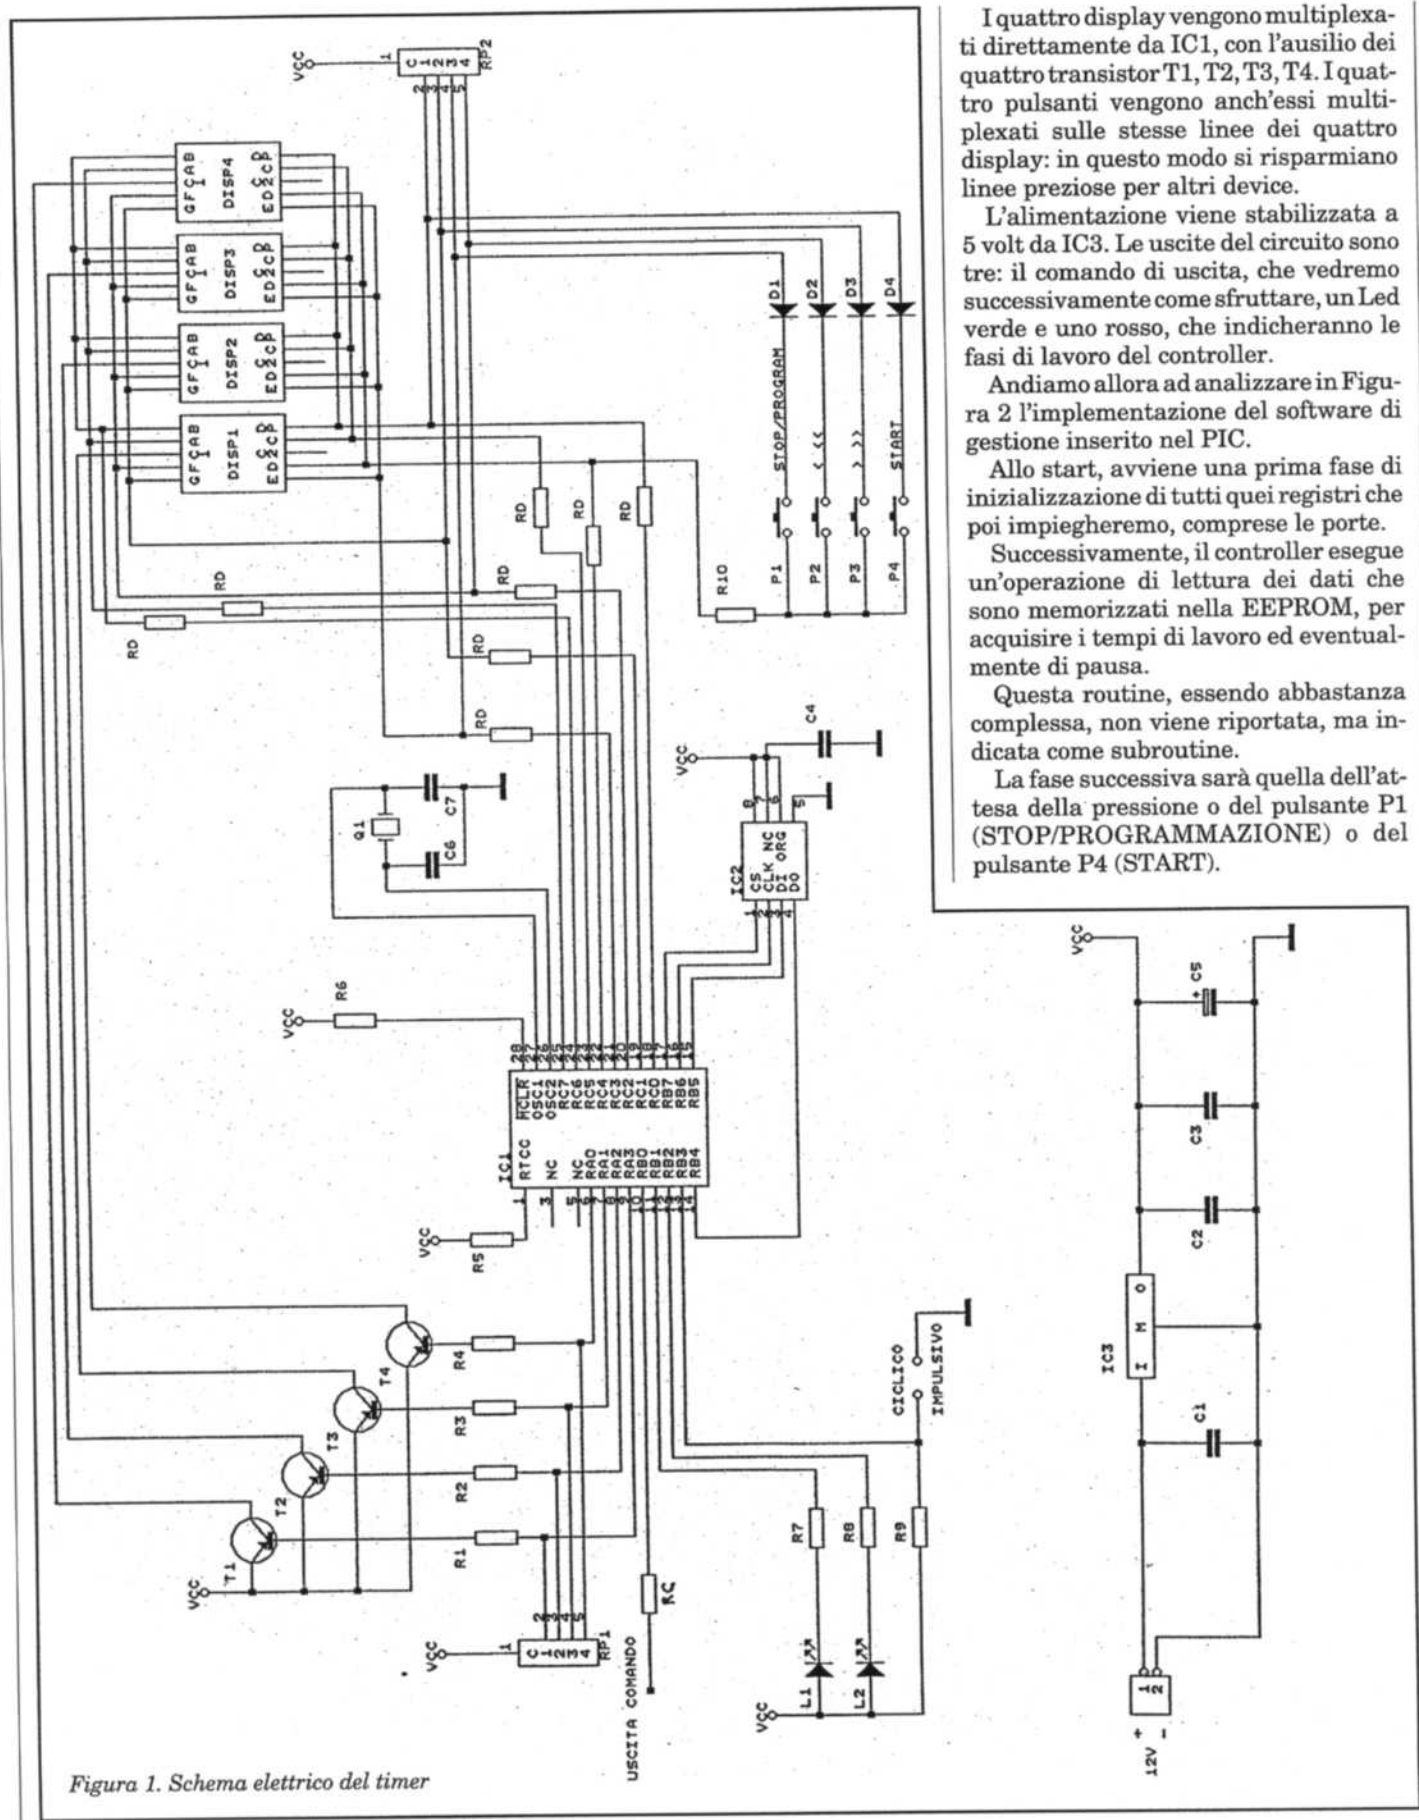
I quattro display vengono multiplexati direttamente da IC1, con l'ausilio dei quattro transistor T1, T2, T3, T4. I quattro pulsanti vengono anch'essi multiplexati sulle stesse linee dei quattro display: in questo modo si risparmiano linee preziose per altri device.

L'alimentazione viene stabilizzata a 5 volt da IC3. Le uscite del circuito sono tre: il comando di uscita, che vedremo successivamente come sfruttare, un Led verde e uno rosso, che indicheranno le fasi di lavoro del controller.

Andiamo allora ad analizzare in Figura 2 l'implementazione del software di gestione inserito nel PIC.

Allo start, avviene una prima fase di inizializzazione di tutti quei registri che poi impiegheremo, comprese le porte.

Successivamente, il controller esegue un'operazione di lettura dei dati che sono memorizzati nella EEPROM, per acquisire i tempi di lavoro ed eventualmente di pausa.

Questa routine, essendo abbastanza complessa, non viene riportata, ma indicata come subroutine.

La fase successiva sarà quella dell'attesa della pressione o del pulsante P1 (STOP/PROGRAMMAZIONE) o del pulsante P4 (START).

VCC 1 C 1 2 3 4 RP2 2 3 4 5
GFÇAB DISP4 ED2cP
GFÇAB DISP3 ED2cP
GFÇAB DISP2 ED2cP
GFÇAB DISP1 ED2cP
D1 D2 D3 D4
STOP/PROGRAM < << > >> START
P1 P2 P3 P4
R10 RD RD RD RD RD RD RD RD
VCC C4 8 7 6 5
CS CLK NC DI ORG DO IC2 1 2 3 4
Q1 C7 C6
VCC R6
MCLR OSC1 OSC2 RC7 RC6 RC5 RC4 RC3 RC2 RC1 RC0 RB7 RB6 RB5
28 27 26 25 24 23 22 21 20 19 18 17 16 15
IC1 RTCC NC NC RA0 RA1 RA2 RA3 RB0 RB1 RB2 RB3 RB4
1 2 3 4 5 6 7 8 9 10 11 12 13 14
VCC R5
T1 T2 T3 T4 R1 R2 R3 R4
VCC C 1 2 3 4 RP1 2 3 4 5
RC
USCITA COMANDO
CICLICO IMPULSIVO
R7 R8 R9
VCC L1 L2
VCC C5 C3 C2 I M O IC3 C1
+ 12V − 1 2

Figura 1. Schema elettrico del timer